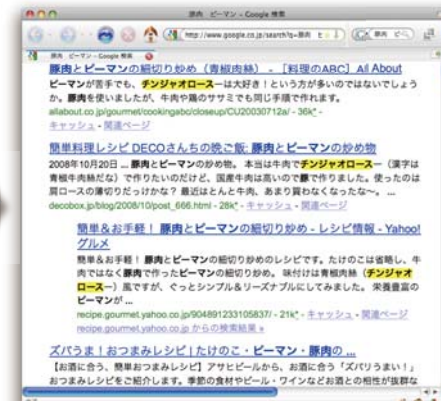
豚肉 ピーマン - Google 検索

http://www.google.co.jp/search?q=豚肉

豚肉 ピーマン - Google 検索

豚肉とピーマンの細切り炒め（青椒肉絲） ［料理のABC］ All About
ピーマンが苦手でも、チンジャオロースーは大好き！という方が多いのではないでしょうか。豚肉を使いましたが、牛肉や鶏のササミでも同じ手順で作れます。
allabout.co.jp/gourmet/cookingabc/closeup/CU20030712a/ - 36k - キャッシュ - 関連ページ

簡単料理レシピ DECOさんちの晩ご飯: 豚肉とピーマンの炒め物
2008年10月20日 ... 豚肉とピーマンの炒め物。本当は牛肉でチンジャオロースー（漢字は青椒牛肉絲だっけ）で作りたいのだけど、国産牛肉は高いので豚で作りました。使ったのは肩ロースの薄切りだったかな？ 最近はとんと牛肉、あまり買わなくなったな〜。...
decobox.jp/blog/2008/10/post_666.html - 28k - キャッシュ - 関連ページ

簡単&お手軽！ 豚肉とピーマンの細切り炒め - レシピ情報 - Yahoo!グルメ
簡単&お手軽！ 豚肉とピーマンの細切り炒めのレシピです。牛肉のたけのこは省略し、牛肉ではなく豚肉で作ったピーマンの細切り炒め。味付けは青椒肉絲（チンジャオロースー）風ですが、ぐっとシンプル&リーズナブルにしてみました。栄養豊富のピーマンが ...
recipe.gourmet.yahoo.co.jp/904891233105837/ - 21k - キャッシュ - 関連ページ
recipe.gourmet.yahoo.co.jp からの検索結果 »

ズバうま！おつまみレシピ | たけのこ・ピーマン・豚肉の ...
【お酒に合う、簡単おつまみレシピ】アサヒビールから、お酒に合う「ズバリうまい！」おつまみレシピをご紹介します。季節の食材やビール・ワインなどお酒との相性が抜群な